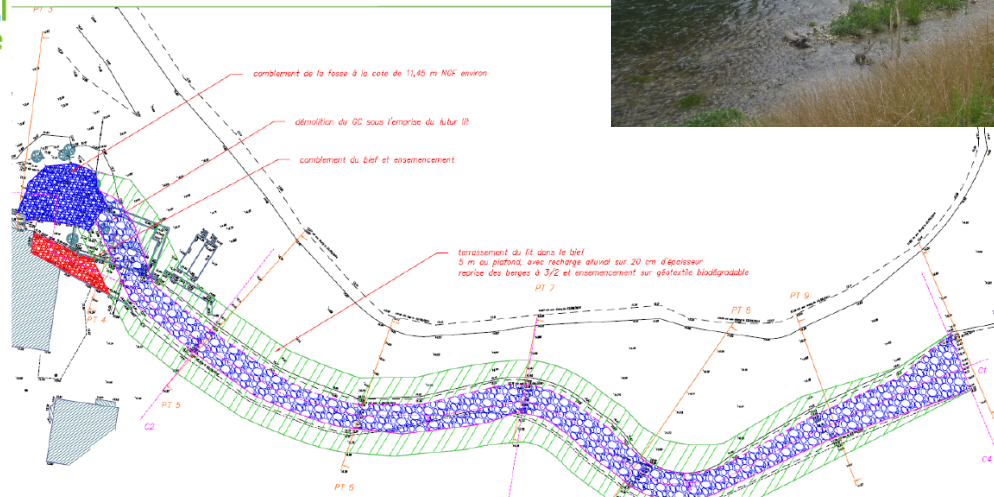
PT 3

comblement de la fosse à la cote de 11,45 m NGF environ

démolition du GC sous l'emprise du futur lit

comblement du bief et ensemencement

terrassement du lit dans le bief
5 m au plafond, avec recharge alluvial sur 20 cm d'épaisseur
reprise des berges à 3/2 et ensemencement sur géotextile biodégradable

PT 4

PT 5

C2

PT 6

PT 7

PT 8

PT 9

C1

C4